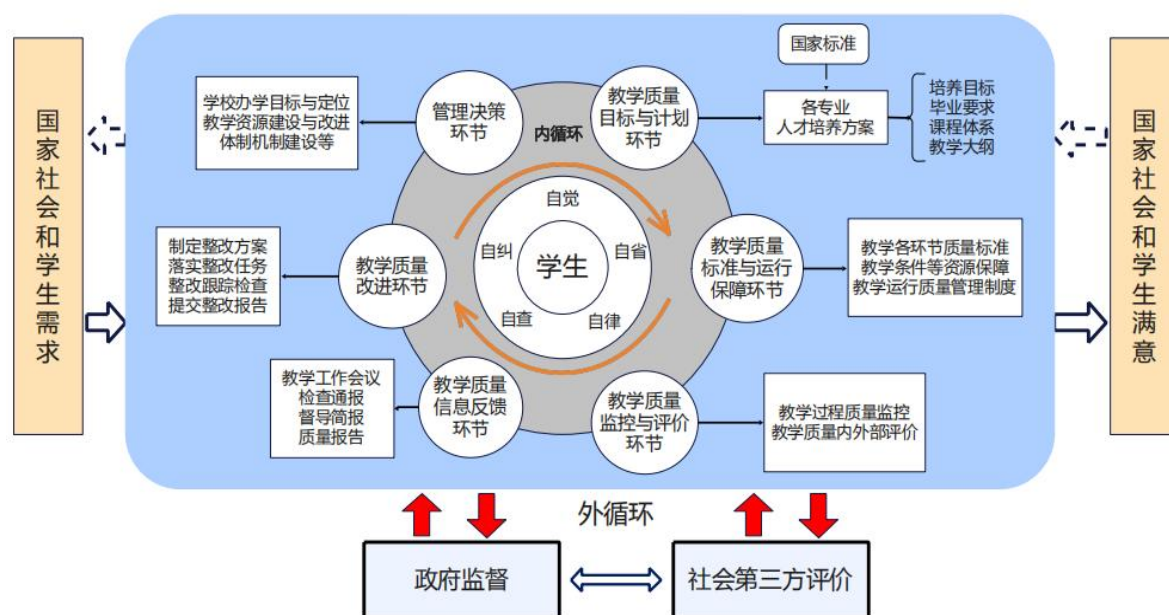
国家社会和学生需求

学校办学目标与定位
教学资源建设与改进
体制机制建设等

管理决策环节

内循环

教学质量目标与计划环节

国家标准

各专业
人才培养方案

培养目标
毕业要求
课程体系
教学大纲

国家社会和学生满意

制定整改方案
落实整改任务
整改跟踪检查
提交整改报告

教学质量改进环节

自觉
自纠
学生
自省
自查
自律

教学质量标准与运行保障环节

教学各环节质量标准
教学条件等资源保障
教学运行质量管理制度

教学工作会议
检查通报
督导简报
质量报告

教学质量信息反馈环节

教学质量监控与评价环节

教学过程质量监控
教学质量内外部评价

外循环

政府监督

社会第三方评价